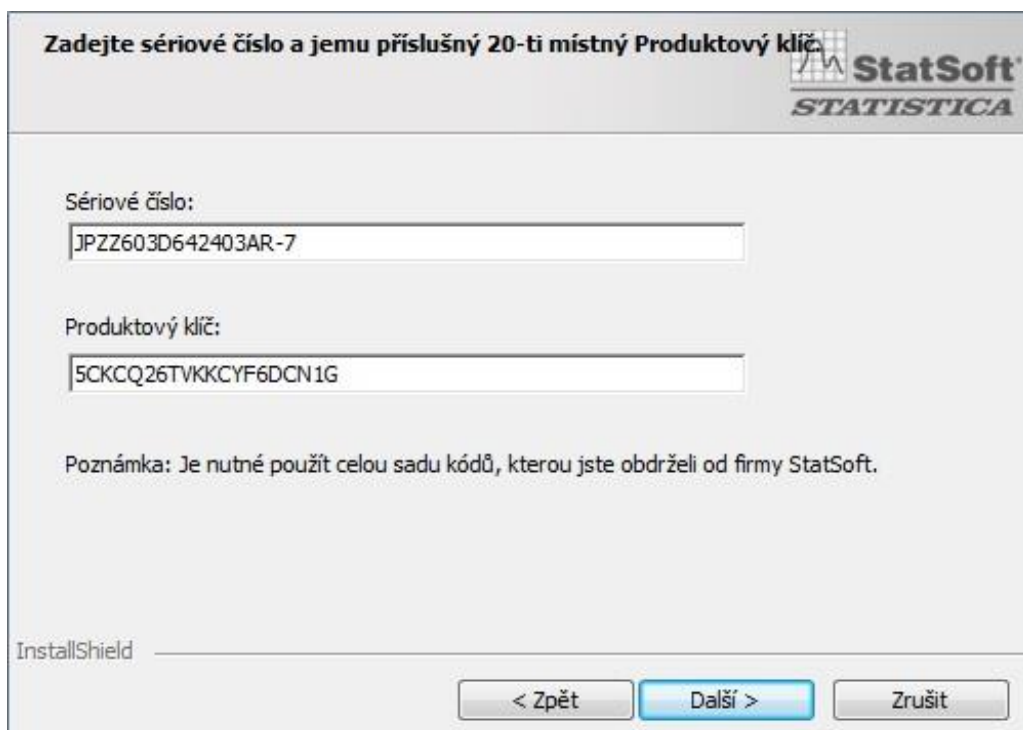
Zadejte sériové číslo a jemu příslušný 20-ti místný Produktový klíč.

StatSoft
STATISTICA

Sériové číslo:
JPZZ603D642403AR-7

Produktový klíč:
5CKCQ26TVKKCYF6DCN1G

Poznámka: Je nutné použít celou sadu kódů, kterou jste obdrželi od firmy StatSoft.

InstallShield

< Zpět
Další >
Zrušit